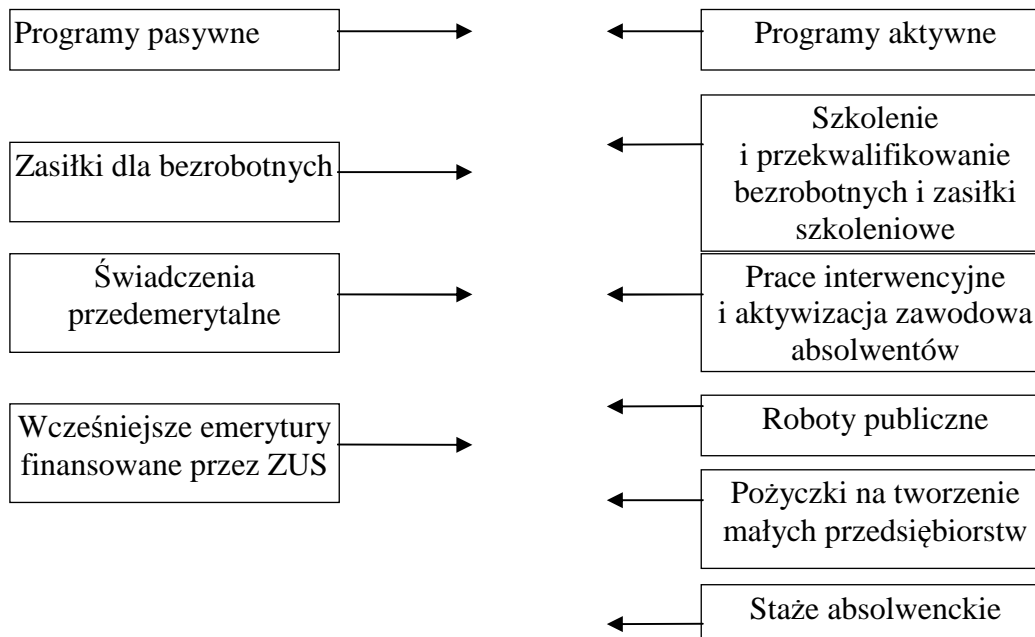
Programy pasywne

Zasiłki dla bezrobotnych

Świadczenia przedemerytalne

Wcześniejsze emerytury finansowane przez ZUS

Programy aktywne

Szkolenie i przekwalifikowanie bezrobotnych i zasiłki szkoleniowe

Prace interwencyjne i aktywizacja zawodowa absolwentów

Roboty publiczne

Pożyczki na tworzenie małych przedsiębiorstw

Staże absolwenckie